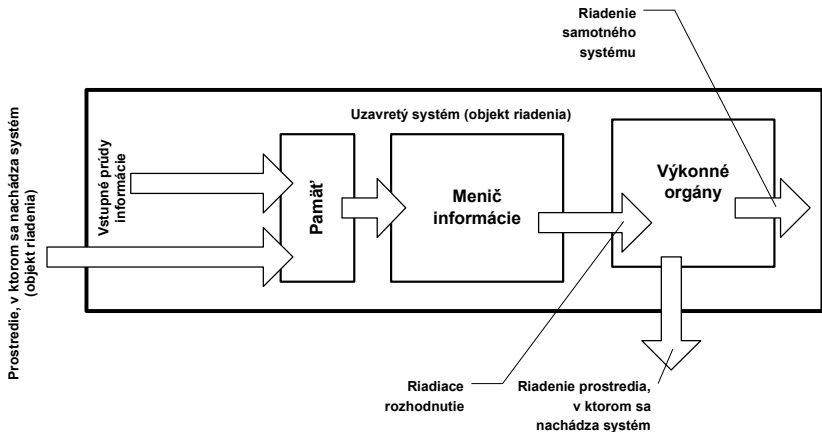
Prostredie, v ktorom sa nachádza systém (objekt riadenia)

Riadenie samotného systému

Uzavretý systém (objekt riadenia)

Vstupné prúdy informácie

Pamäť

Menič informácie

Výkonné orgány

Riadiace rozhodnutie

Riadenie prostredia, v ktorom sa nachádza systém